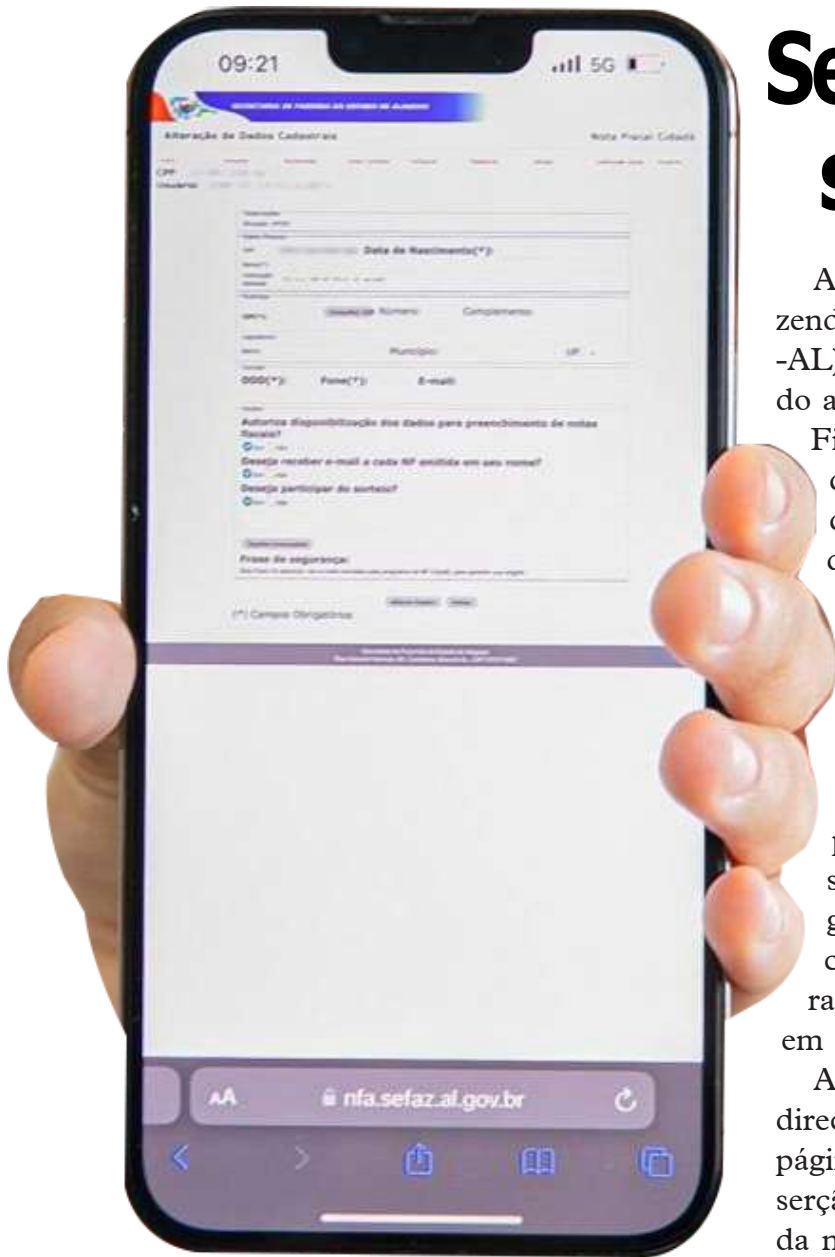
09:21

5G

SECRETARIA DA FAZENDA DO ESTADO DE ALAGOAS

Alteração de Dados Cadastrais

Nota Fiscal Cidadã

CPF

Usuário

Data de Nascimento(*):

Número

Complemento

Município

UF

DDD(*):

Fone(*):

E-mail:

Autoriza disponibilização dos dados para preenchimento de notas fiscais?

Deseja receber e-mail a cada NF emitida em seu nome?

Deseja participar do sorteio?

Frase de segurança:

(*) Campos Obrigatórios

AA nfa.sefaz.al.gov.br

Se

S

A

zend

-AL)

do a

Fi

c

c

c

I

s

g

c

ra

em

A

direc

pági

serçã

da n